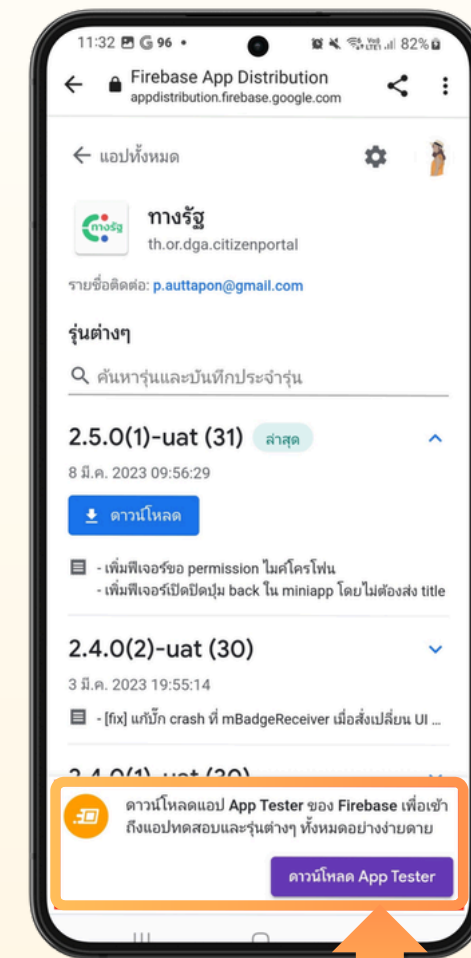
11:32 G 96 •
82%

Firebase App Distribution
appdistribution.firebase.google.com

← แอปทั้งหมด

ทางรัฐ
th.or.dga.citizenportal

ทางรัฐ

รายชื่อติดต่อ: p.auttapon@gmail.com

รุ่นต่างๆ

ค้นหารุ่นและบันทึกประจำรุ่น

2.5.0(1)-uat (31) ล่าสุด
8 มี.ค. 2023 09:56:29

ดาวน์โหลด

- เพิ่มฟีเจอร์ขอ permission ไมค์โครโฟน
- เพิ่มฟีเจอร์เปิดปิดปุ่ม back ใน miniapp โดยไม่ต้องส่ง title

2.4.0(2)-uat (30)
3 มี.ค. 2023 19:55:14

- [fix] แก้บั๊ก crash ที่ mBadgeReceiver เมื่อสั่งเปลี่ยน UI ...

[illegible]

ดาวน์โหลดแอป App Tester ของ Firebase เพื่อเข้าถึงแอปทดสอบและรุ่นต่างๆ ทั้งหมดอย่างง่ายดาย

ดาวน์โหลด App Tester